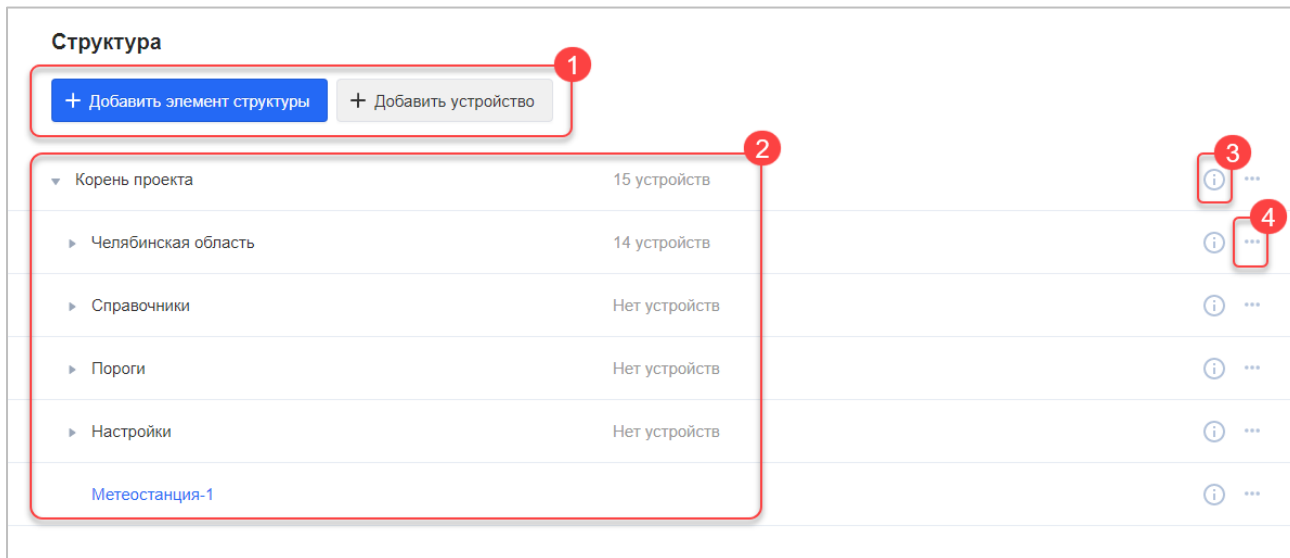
Структура

1

+ Добавить элемент структуры

+ Добавить устройство

2

3

Корень проекта 15 устройств

4

Челябинская область 14 устройств

Справочники Нет устройств

Пороги Нет устройств

Настройки Нет устройств

Метеостанция-1